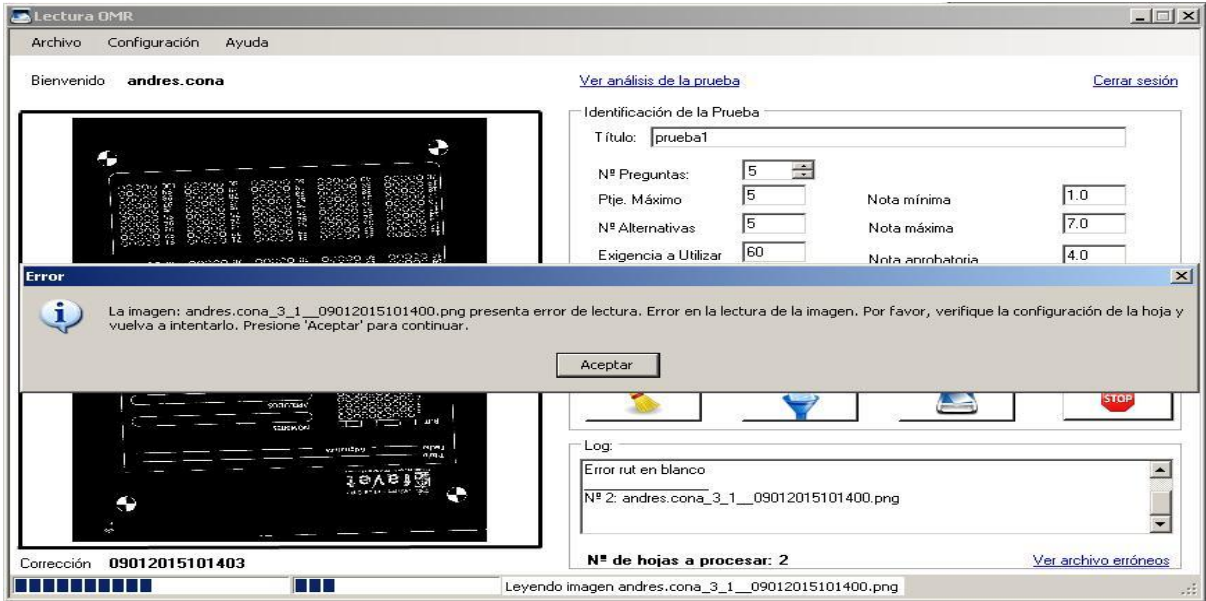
Lectura OMR

Archivo Configuración Ayuda

Bienvenido **andres.cona**

Ver análisis de la prueba

Cerrar sesión

Identificación de la Prueba

Título: prueba1

Nº Preguntas: 5

Ptje. Máximo 5

Nº Alternativas 5

Exigencia a Utilizar 60

Nota mínima 1.0

Nota máxima 7.0

Nota aprobatoria 4.0

Error

La imagen: andres.cona_3_1__09012015101400.png presenta error de lectura. Error en la lectura de la imagen. Por favor, verifique la configuración de la hoja y vuelva a intentarlo. Presione 'Aceptar' para continuar.

Aceptar

STOP

Log:

Error rut en blanco

Nº 2: andres.cona_3_1__09012015101400.png

Nº de hojas a procesar: 2

Ver archivo erróneos

Corrección 09012015101403

Leyendo imagen andres.cona_3_1__09012015101400.png